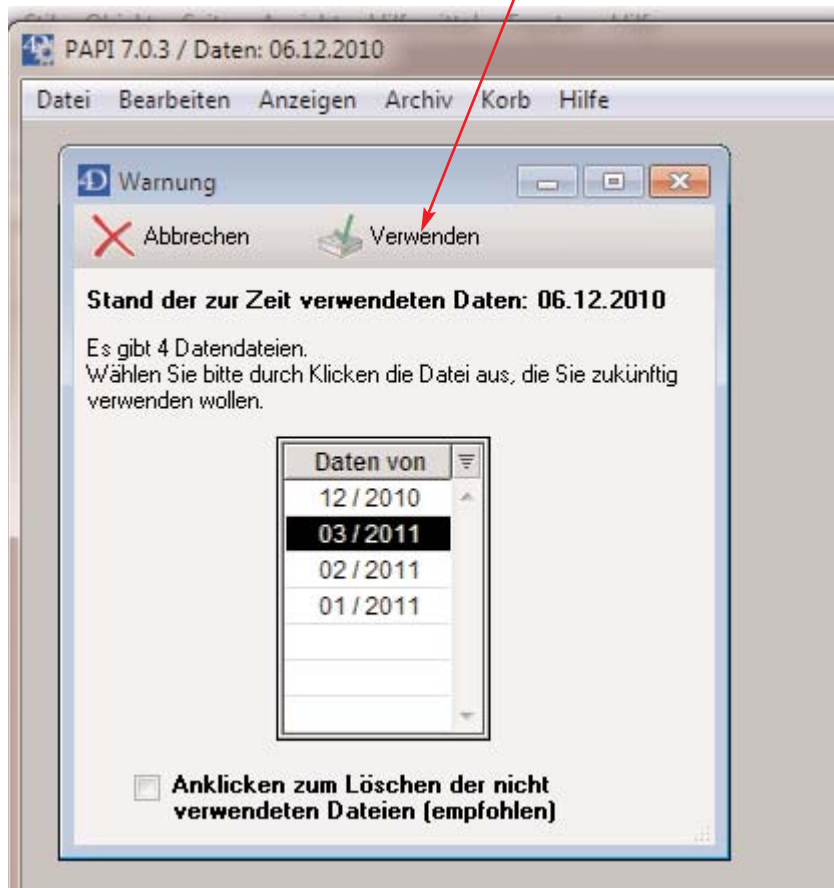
PAPI 7.0.3 / Daten: 06.12.2010

Datei Bearbeiten Anzeigen Archiv Korb Hilfe

Warnung

Abbrechen Verwenden

Stand der zur Zeit verwendeten Daten: 06.12.2010

Es gibt 4 Datendateien.
Wählen Sie bitte durch Klicken die Datei aus, die Sie zukünftig verwenden wollen.

| Daten von |
|---|
| 12 / 2010 |
| 03 / 2011 |
| 02 / 2011 |
| 01 / 2011 |

Anklicken zum Löschen der nicht verwendeten Dateien (empfohlen)